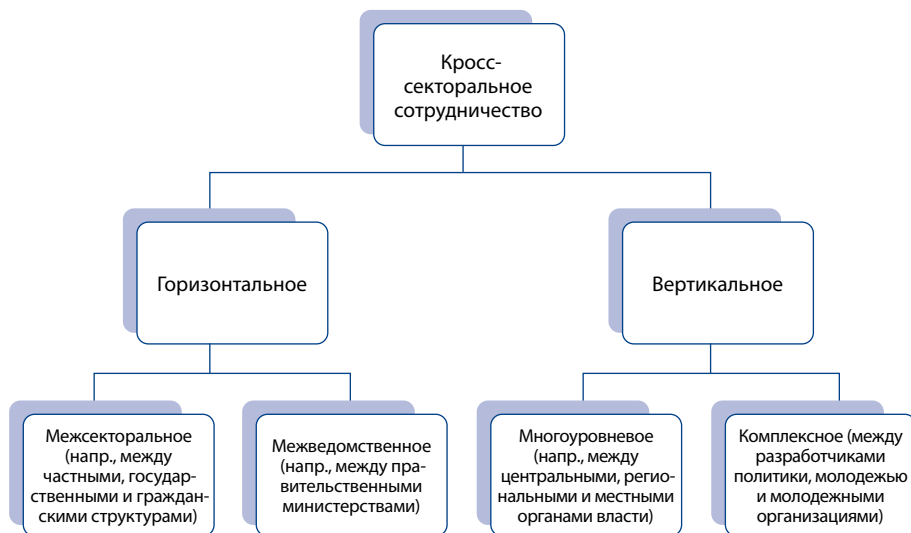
Кросс-секторальное сотрудничество

Горизонтальное

Вертикальное

Межсекторальное (напр., между частными, государственными и гражданскими структурами)

Межведомственное (напр., между правительственными министерствами)

Многоуровневое (напр., между центральными, региональными и местными органами власти)

Комплексное (между разработчиками политики, молодежью и молодежными организациями)